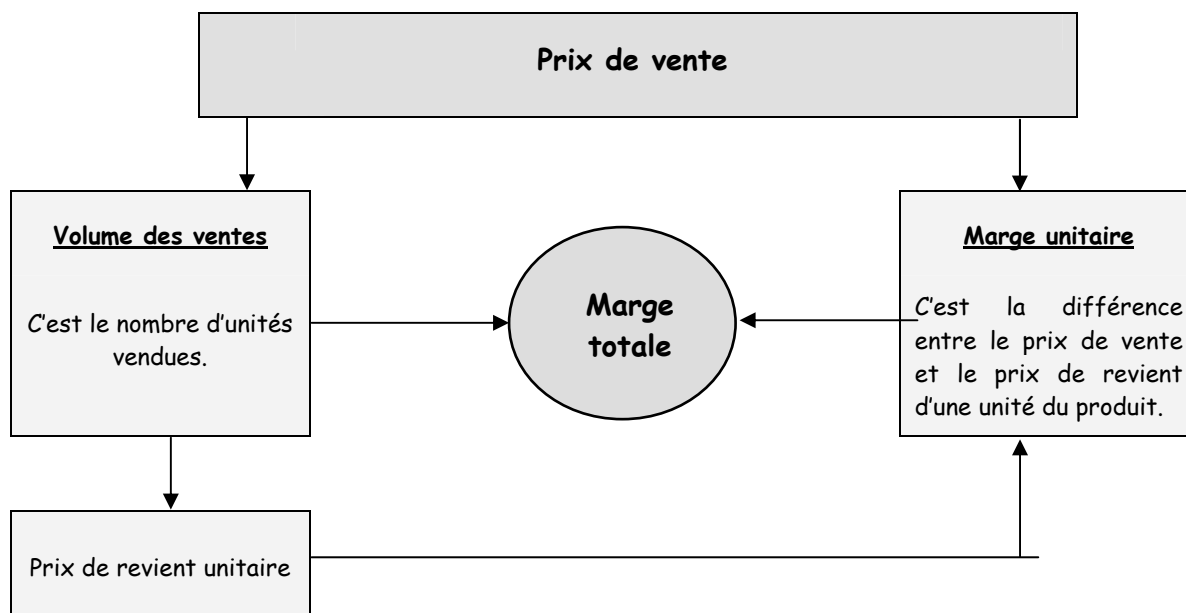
Prix de vente

Volume des ventes

C'est le nombre d'unités vendues.

Marge totale

Marge unitaire

C'est la différence entre le prix de vente et le prix de revient d'une unité du produit.

Prix de revient unitaire